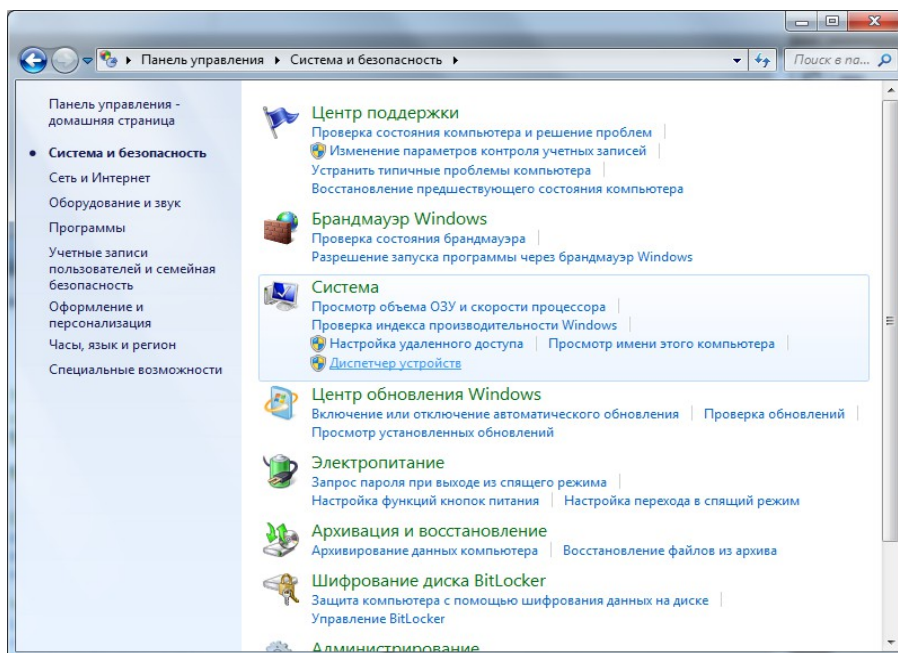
Панель управления ▸ Система и безопасность ▸

Поиск в па...

Панель управления - домашняя страница

Система и безопасность

Сеть и Интернет

Оборудование и звук

Программы

Учетные записи пользователей и семейная безопасность

Оформление и персонализация

Часы, язык и регион

Специальные возможности

Центр поддержки
Проверка состояния компьютера и решение проблем
Изменение параметров контроля учетных записей
Устранить типичные проблемы компьютера
Восстановление предшествующего состояния компьютера

Брандмауэр Windows
Проверка состояния брандмауэра
Разрешение запуска программы через брандмауэр Windows

Система
Просмотр объема ОЗУ и скорости процессора
Проверка индекса производительности Windows
Настройка удаленного доступа | Просмотр имени этого компьютера
Диспетчер устройств

Центр обновления Windows
Включение или отключение автоматического обновления | Проверка обновлений
Просмотр установленных обновлений

Электропитание
Запрос пароля при выходе из спящего режима
Настройка функций кнопок питания | Настройка перехода в спящий режим

Архивация и восстановление
Архивирование данных компьютера | Восстановление файлов из архива

Шифрование диска BitLocker
Защита компьютера с помощью шифрования данных на диске
Управление BitLocker

Администрирование